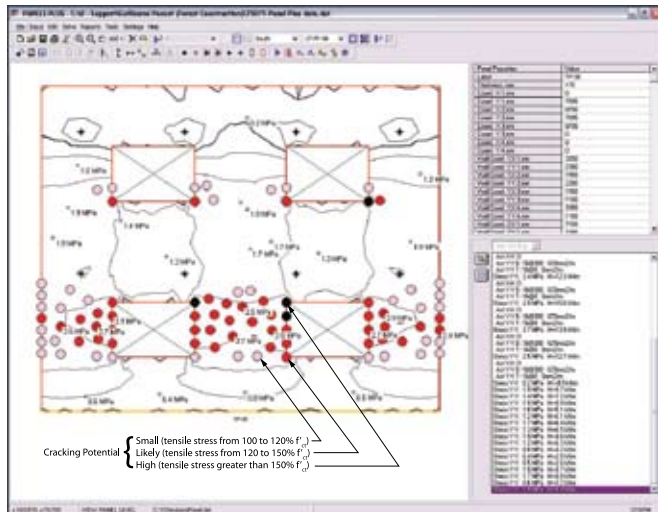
Cracking Potential
Small (tensile stress from 100 to 120% f'$_{cr}$)
Likely (tensile stress from 120 to 150% f'$_{cr}$)
High (tensile stress greater than 150% f'$_{cr}$)

1.2 MPa
1.2 MPa
1.2 MPa
1.5 MPa
1.0 MPa
1.4 MPa
1.0 MPa
1.2 MPa
1.7 MPa
1.7 MPa
1.0 MPa
1.8 MPa
2.5 MPa
2.0 MPa
2.7 MPa
2.5 MPa
1.9 MPa
0.6 MPa
0.4 MPa
1.0 MPa
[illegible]